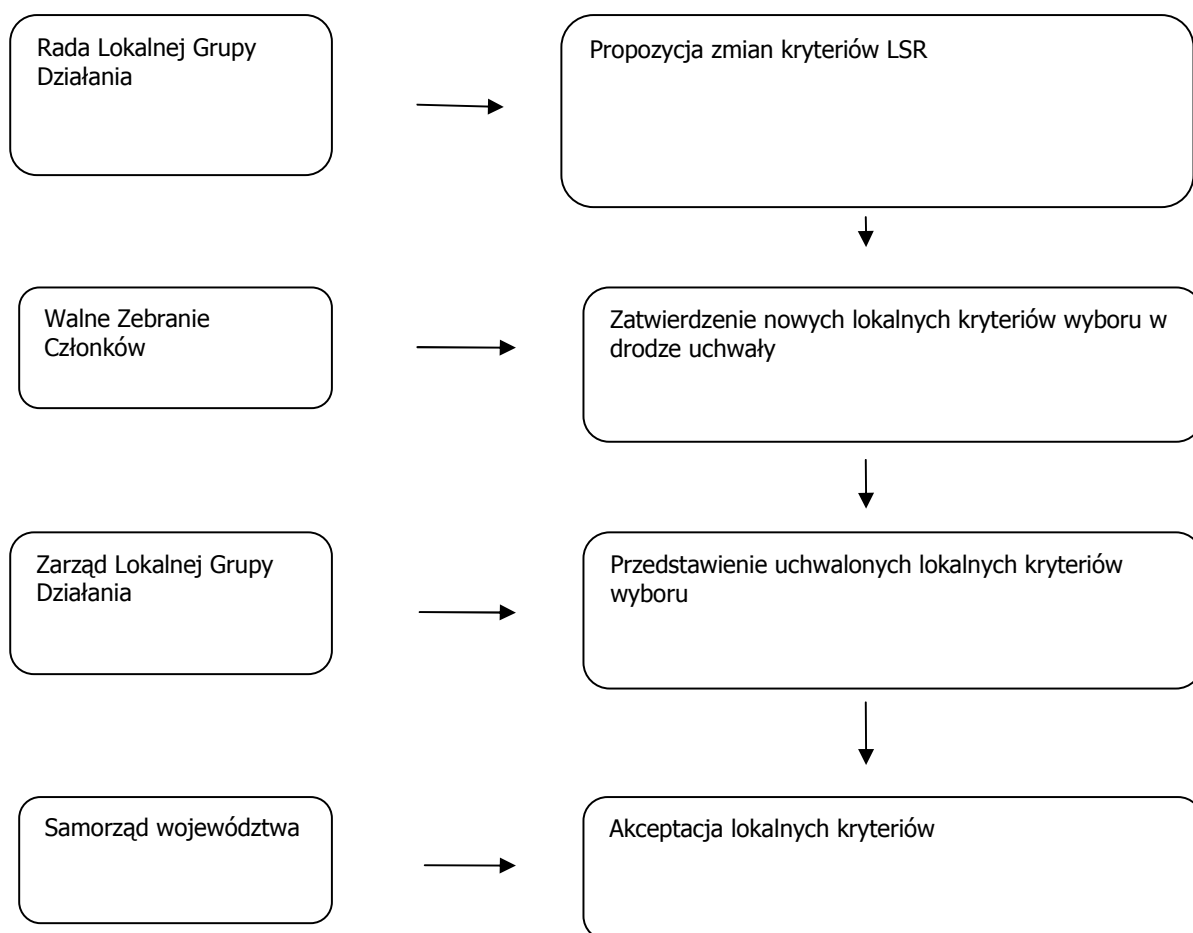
Rada Lokalnej Grupy Działania

Propozycja zmian kryteriów LSR

Walne Zebranie Członków

Zatwierdzenie nowych lokalnych kryteriów wyboru w drodze uchwały

Zarząd Lokalnej Grupy Działania

Przedstawienie uchwalonych lokalnych kryteriów wyboru

Samorząd województwa

Akceptacja lokalnych kryteriów